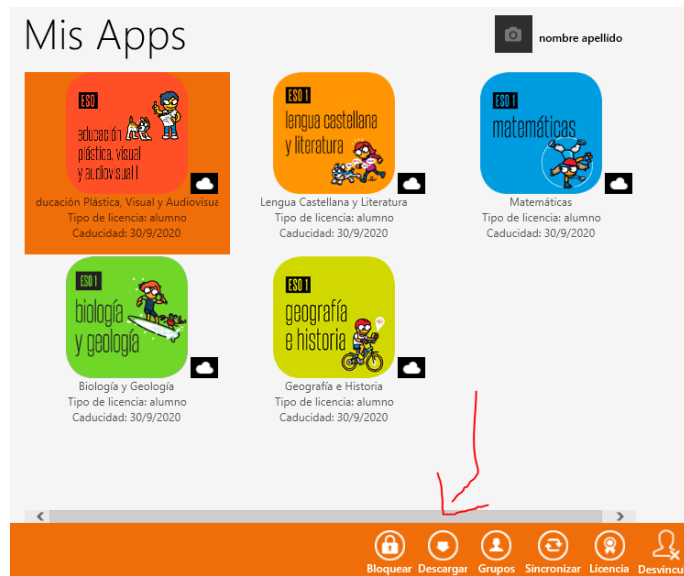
Mis Apps

nombre apellido

ESO
educación plástica, visual y audiovisual I

ducación Plástica, Visual y Audiovisua
Tipo de licencia: alumno
Caducidad: 30/9/2020

ESO 1
lengua castellana y literatura

Lengua Castellana y Literatura
Tipo de licencia: alumno
Caducidad: 30/9/2020

ESO 1
matemáticas

Matemáticas
Tipo de licencia: alumno
Caducidad: 30/9/2020

ESO 1
biología y geología

Biología y Geología
Tipo de licencia: alumno
Caducidad: 30/9/2020

ESO 1
geografía e historia

Geografía e Historia
Tipo de licencia: alumno
Caducidad: 30/9/2020

Bloquear Descargar Grupos Sincronizar Licencia Desvincu